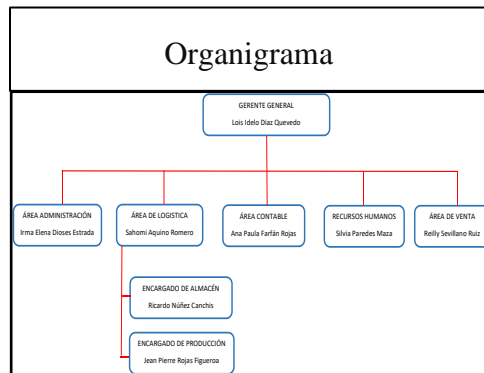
Organigrama

GERENTE GENERAL
Lois Idelo Diaz Quevedo

ÁREA ADMINISTRACIÓN
Irma Elena Dioses Estrada

ÁREA DE LOGISTICA
Sahomi Aquino Romero

ÁREA CONTABLE
Ana Paula Farfán Rojas

RECURSOS HUMANOS
Silvia Paredes Maza

ÁREA DE VENTA
Reilly Sevillano Ruiz

ENCARGADO DE ALMACÉN
Ricardo Núñez Canchis

ENCARGADO DE PRODUCCIÓN
Jean Pierre Rojas Figueroa